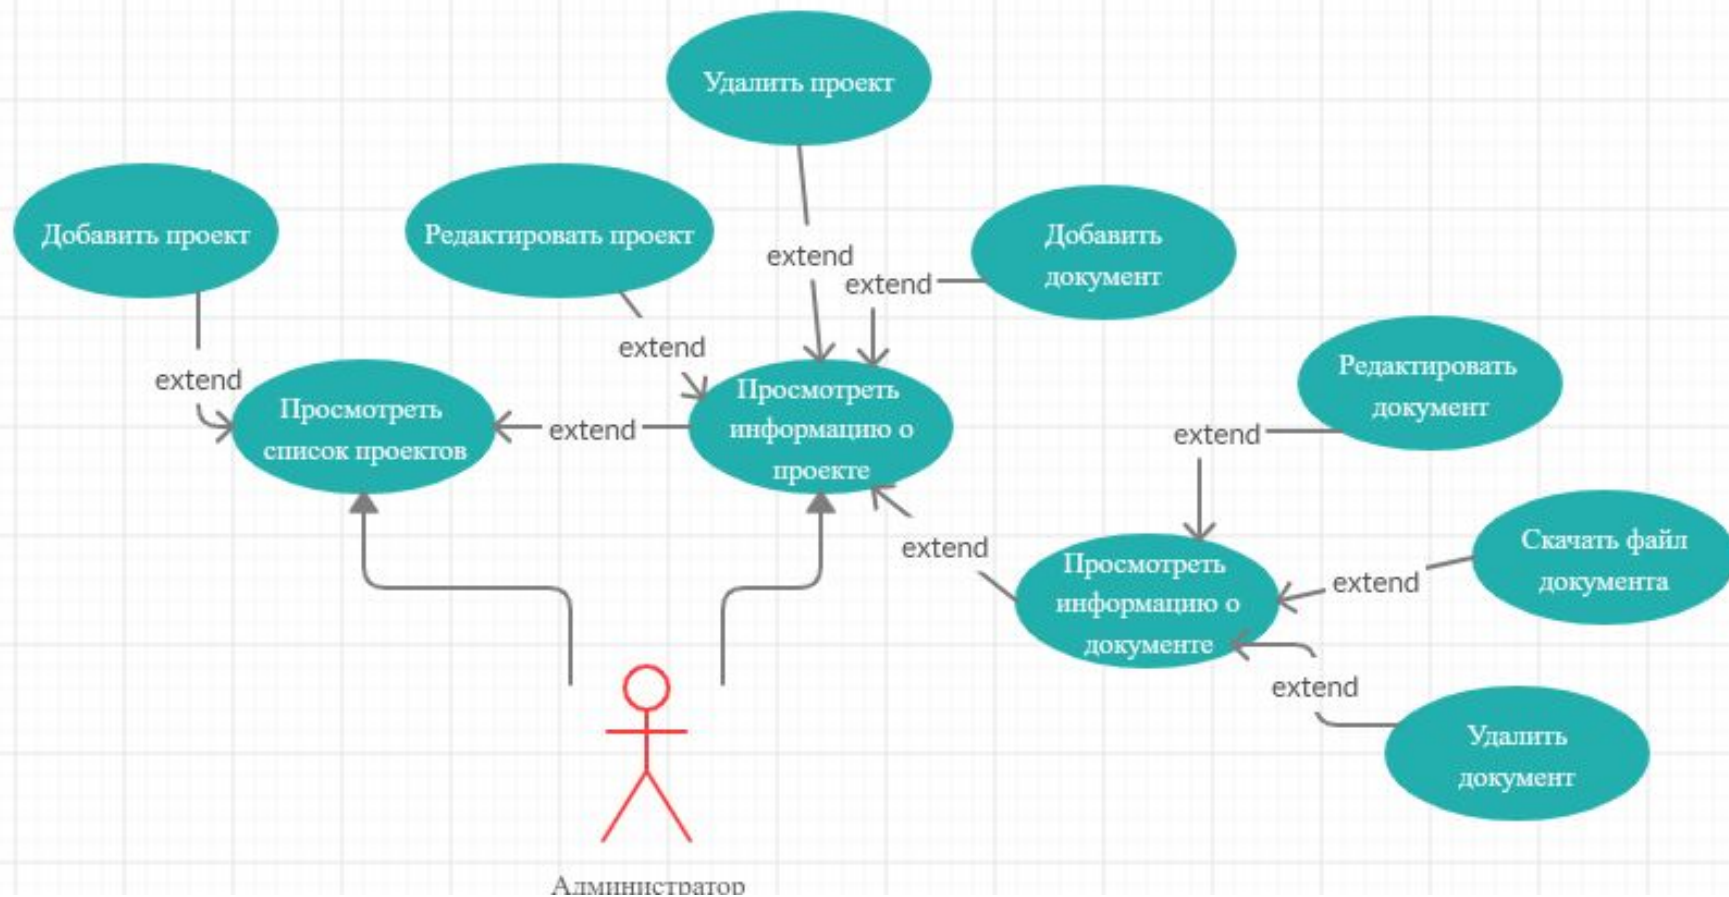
Удалить проект

Добавить проект

Редактировать проект

extend

extend

Добавить документ

extend

extend

extend

Просмотреть список проектов

extend

Просмотреть информацию о проекте

Редактировать документ

extend

extend

Просмотреть информацию о документе

Скачать файл документа

extend

extend

Удалить документ

Администратор